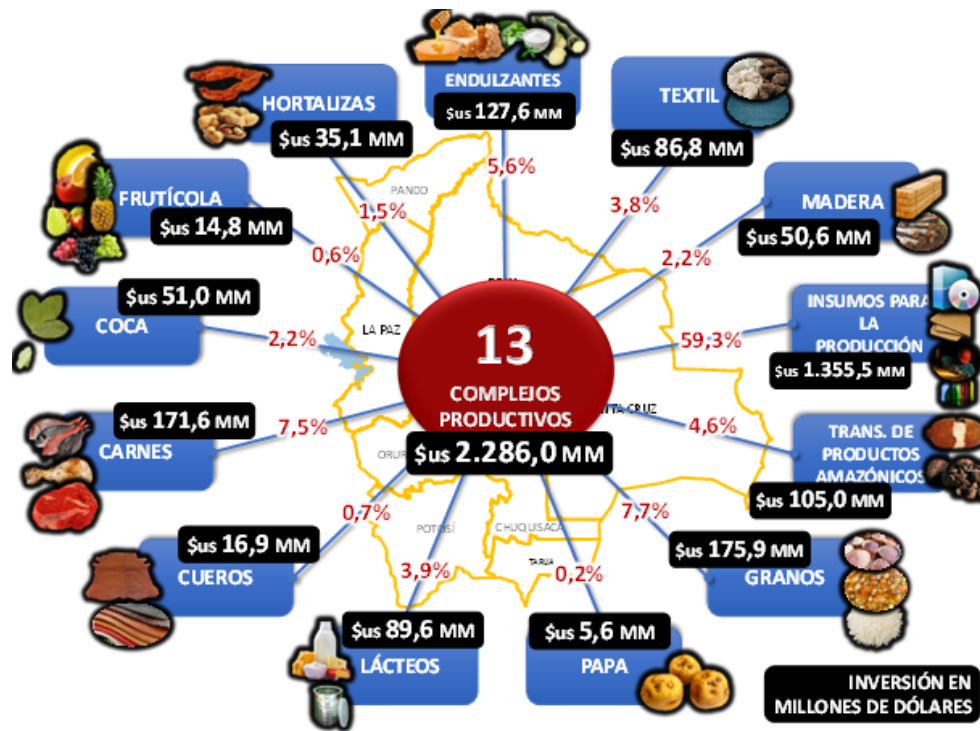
ENDULZANTES
$us 127,6 MM
5,6%

HORTALIZAS
$us 35,1 MM
1,5%

TEXTIL
$us 86,8 MM
3,8%

FRUTÍCOLA
$us 14,8 MM
0,6%

MADERA
$us 50,6 MM
2,2%

PANDO

$us 51,0 MM
COCA
2,2%

INSUMOS PARA LA PRODUCCIÓN
$us 1.355,5 MM
59,3%

LA PAZ

13
COMPLEJOS PRODUCTIVOS
$us 2.286,0 MM

SANTA CRUZ

$us 171,6 MM
CARNES
7,5%

TRANS. DE PRODUCTOS AMAZÓNICOS
$us 105,0 MM
4,6%

ORURO

0,7%
$us 16,9 MM
CUEROS

POTOSÍ
CHUQUISACA
TARIJA

7,7%
$us 175,9 MM
GRANOS

3,9%
$us 89,6 MM
LÁCTEOS

0,2%
$us 5,6 MM
PAPA

INVERSIÓN EN MILLONES DE DÓLARES